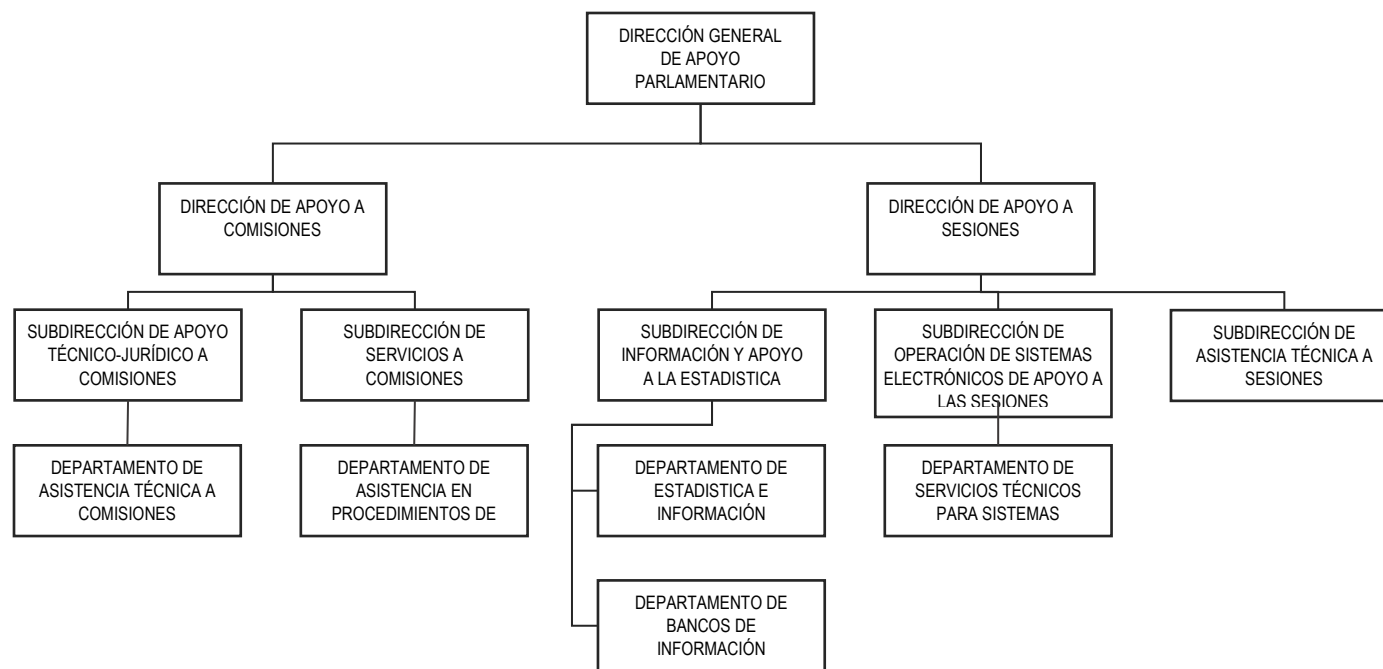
DIRECCIÓN GENERAL DE APOYO PARLAMENTARIO

DIRECCIÓN DE APOYO A COMISIONES

DIRECCIÓN DE APOYO A SESIONES

SUBDIRECCIÓN DE APOYO TÉCNICO-JURÍDICO A COMISIONES

SUBDIRECCIÓN DE SERVICIOS A COMISIONES

SUBDIRECCIÓN DE INFORMACIÓN Y APOYO A LA ESTADISTICA

SUBDIRECCIÓN DE OPERACIÓN DE SISTEMAS ELECTRÓNICOS DE APOYO A LAS SESIONES

SUBDIRECCIÓN DE ASISTENCIA TÉCNICA A SESIONES

DEPARTAMENTO DE ASISTENCIA TÉCNICA A COMISIONES

DEPARTAMENTO DE ASISTENCIA EN PROCEDIMIENTOS DE

DEPARTAMENTO DE ESTADISTICA E INFORMACIÓN

DEPARTAMENTO DE SERVICIOS TÉCNICOS PARA SISTEMAS

DEPARTAMENTO DE BANCOS DE INFORMACIÓN